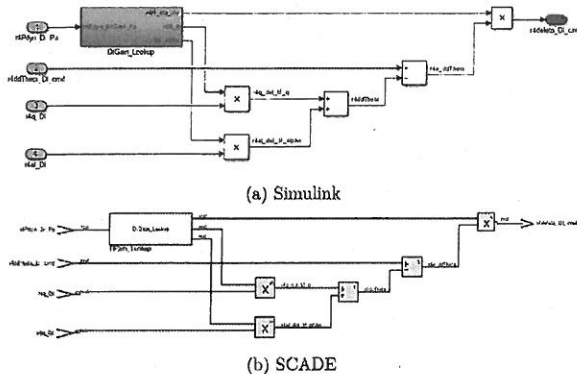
1
rtiPdyn_D_Pa

DiGain_Lookup

2
rtiddTheta_Di_cmd

3
rtiq_Di

4
rtial_Di

×

×

×

rtiq_dot_H_q

rtial_dot_H_alpha

rtiddTheta

rtie_ddTheta

×

rtidelta_Di_cmd

(a) Simulink

rtiPdyn_D_Pa

DiGain_Lookup

rtiddTheta_Di_cmd

rtiq_Di

rtial_Di

X

X

X

rtiq_dot_H_q

rtial_dot_H_alpha

rtiddTheta

rtie_ddTheta

rtidelta_Di_cmd

(b) SCADE